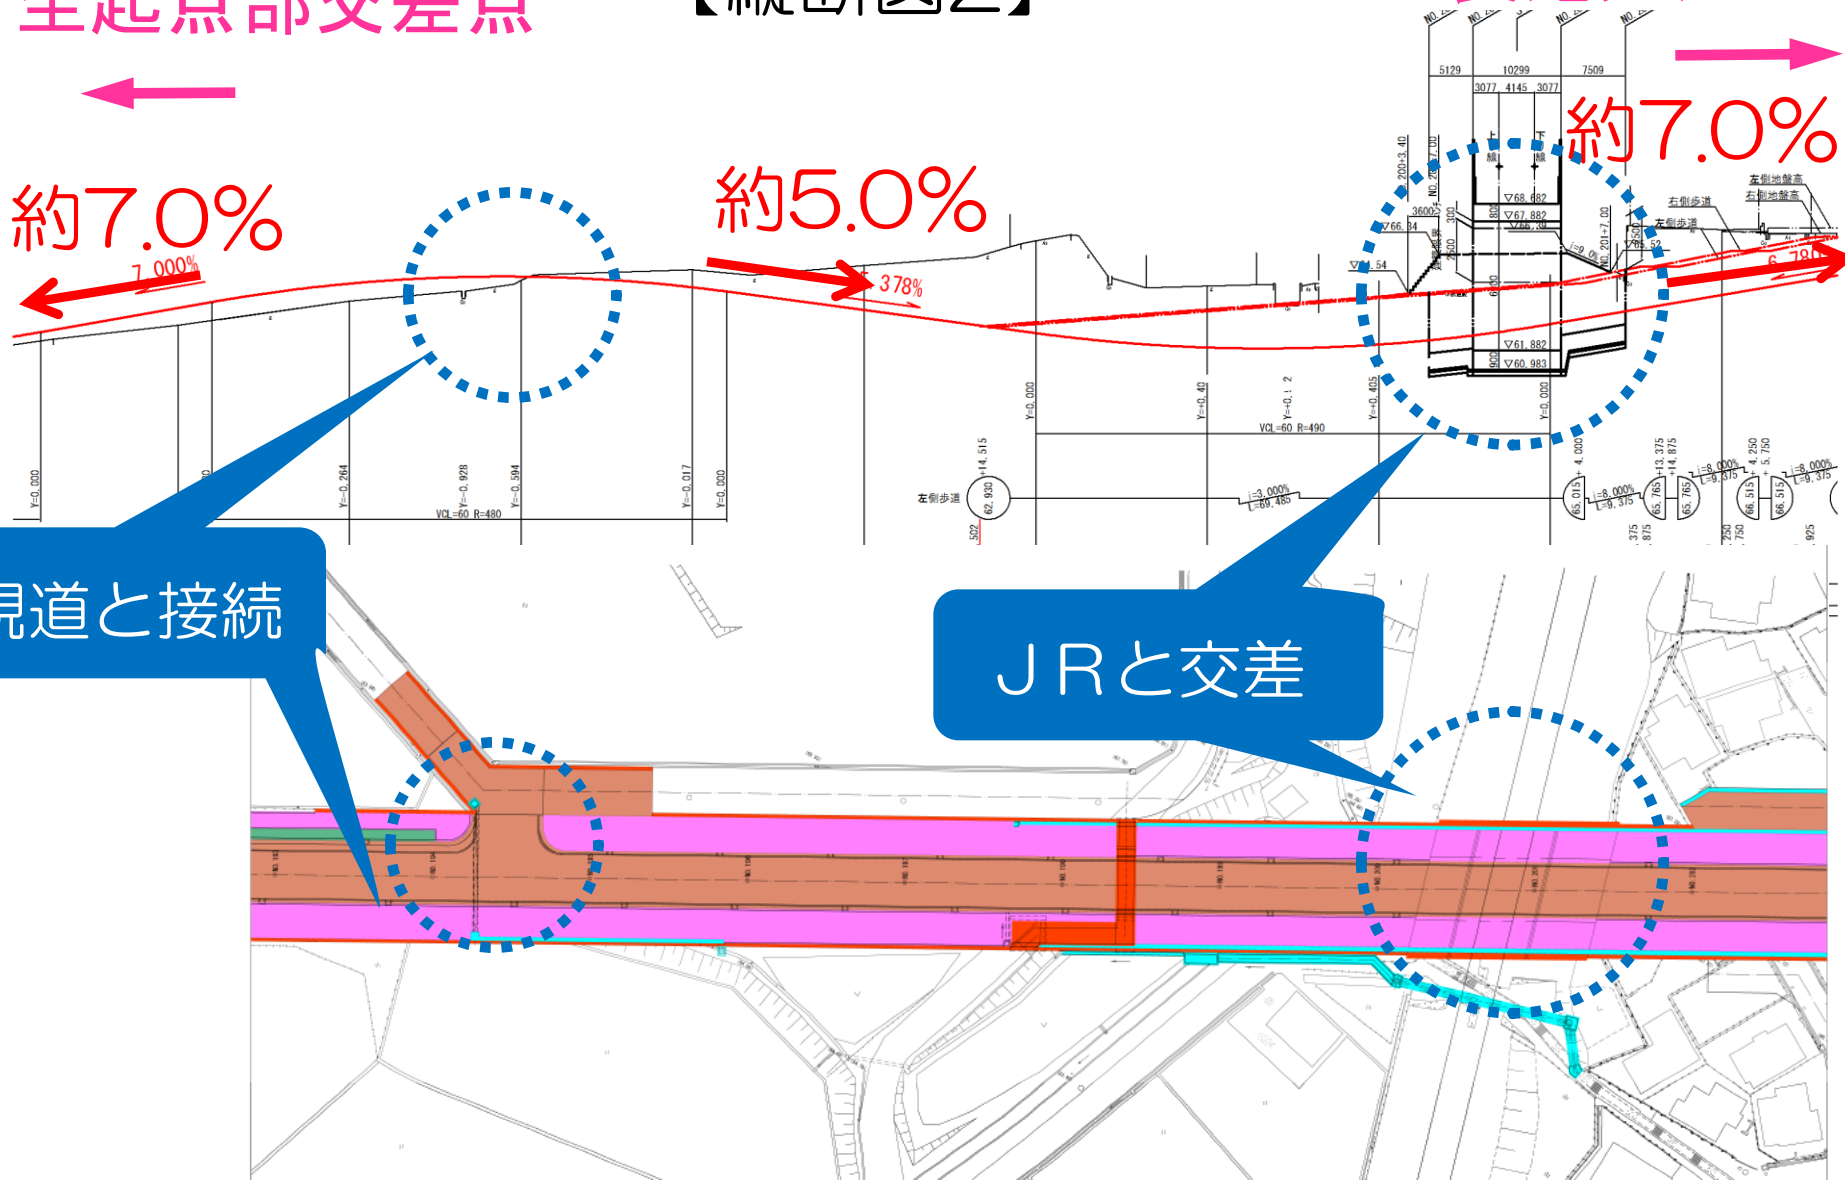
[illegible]起点部交差点

【縦断図2】

約7.0%

7.000%

約5.0%

378%

約7.0%

6.780

5129 10299 7509
3077 4145 3077

▽68.682
▽67.882
▽66.34
▽61.54
▽61.882
▽60.983

右側歩道
左側歩道
左側地盤高
右側地盤高

Y=0.000
Y=0.264
Y=0.928
Y=0.594
Y=0.017
Y=0.000
VCL=60 R=480
Y=0.000
Y=0.40
Y=0.12
Y=0.405
Y=0.000
VCL=60 R=490

左側歩道
62.930
i=3.000%
L=69.485
65.015
i=8.000%
L=9.375
65.765
65.765
66.515
66.515

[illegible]道と接続

JRと交差